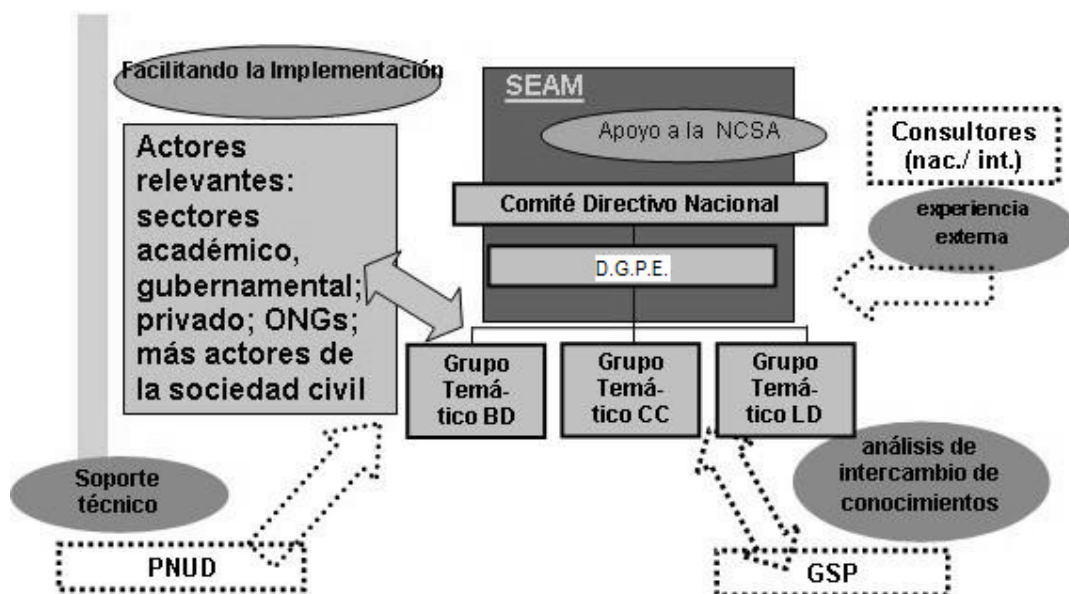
Facilitando la Implementación

SEAM

Apoyo a la NCSA

Consultores (nac./ int.)

Actores relevantes: sectores académico, gubernamental; privado; ONGs; más actores de la sociedad civil

Comité Directivo Nacional

experiencia externa

D.G.P.E.

Grupo Temático BD

Grupo Temático CC

Grupo Temático LD

análisis de intercambio de conocimientos

Soporte técnico

PNUD

GSP